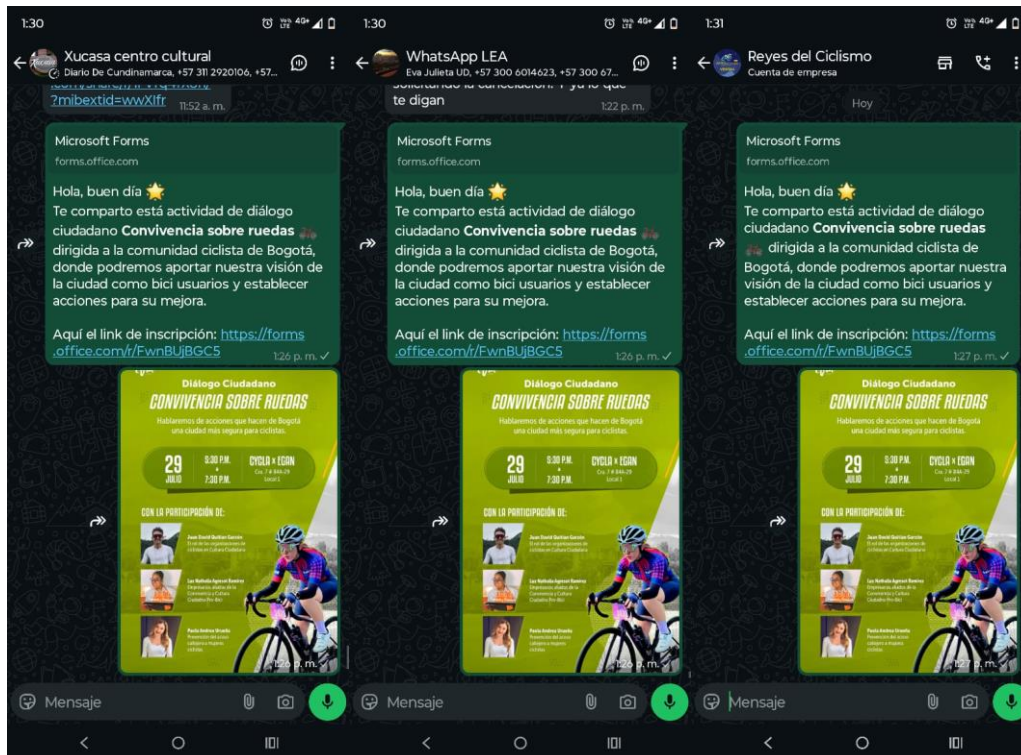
1:30

Xucasa centro cultural
Diario De Cundinamarca, +57 311 2920106, +57...

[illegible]
?mibextid=wwXIfr 11:52 a. m.

Microsoft Forms
forms.office.com

Hola, buen día ⭐
Te comparto está actividad de diálogo ciudadano **Convivencia sobre ruedas** dirigida a la comunidad ciclista de Bogotá, donde podremos aportar nuestra visión de la ciudad como bici usuarios y establecer acciones para su mejora.

Aquí el link de inscripción: https://forms.office.com/r/FwnBUjBGC5 1:26 p. m.

Diálogo Ciudadano
CONVIVENCIA SOBRE RUEDAS
Hablaremos de acciones que hacen de Bogotá una ciudad más segura para ciclistas.
29 JULIO
5:30 P.M. - 7:30 P.M.
CYCLO x EGAN
Cra. 7 # 84A-29 Local 1
CON LA PARTICIPACIÓN DE:
Juan David Guzmán Garzón
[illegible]
Luz Nathalia Agmael Ramírez
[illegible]
Paola Andrea Urueña
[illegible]
1:26 p. m.

Mensaje

1:30

WhatsApp LEA
Eva Julieta UD, +57 300 6014623, +57 300 67...

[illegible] y ya lo que te digan 1:22 p. m.

Microsoft Forms
forms.office.com

Hola, buen día ⭐
Te comparto está actividad de diálogo ciudadano **Convivencia sobre ruedas** dirigida a la comunidad ciclista de Bogotá, donde podremos aportar nuestra visión de la ciudad como bici usuarios y establecer acciones para su mejora.

Aquí el link de inscripción: https://forms.office.com/r/FwnBUjBGC5 1:26 p. m.

Diálogo Ciudadano
CONVIVENCIA SOBRE RUEDAS
Hablaremos de acciones que hacen de Bogotá una ciudad más segura para ciclistas.
29 JULIO
5:30 P.M. - 7:30 P.M.
CYCLO x EGAN
Cra. 7 # 84A-29 Local 1
CON LA PARTICIPACIÓN DE:
1:26 p. m.

Mensaje

1:31

Reyes del Ciclismo
Cuenta de empresa

Hoy

Microsoft Forms
forms.office.com

Hola, buen día ⭐
Te comparto está actividad de diálogo ciudadano **Convivencia sobre ruedas** dirigida a la comunidad ciclista de Bogotá, donde podremos aportar nuestra visión de la ciudad como bici usuarios y establecer acciones para su mejora.

Aquí el link de inscripción: https://forms.office.com/r/FwnBUjBGC5 1:27 p. m.

Diálogo Ciudadano
CONVIVENCIA SOBRE RUEDAS
Hablaremos de acciones que hacen de Bogotá una ciudad más segura para ciclistas.
29 JULIO
5:30 P.M. - 7:30 P.M.
CYCLO x EGAN
Cra. 7 # 84A-29 Local 1
CON LA PARTICIPACIÓN DE:
1:27 p. m.

Mensaje